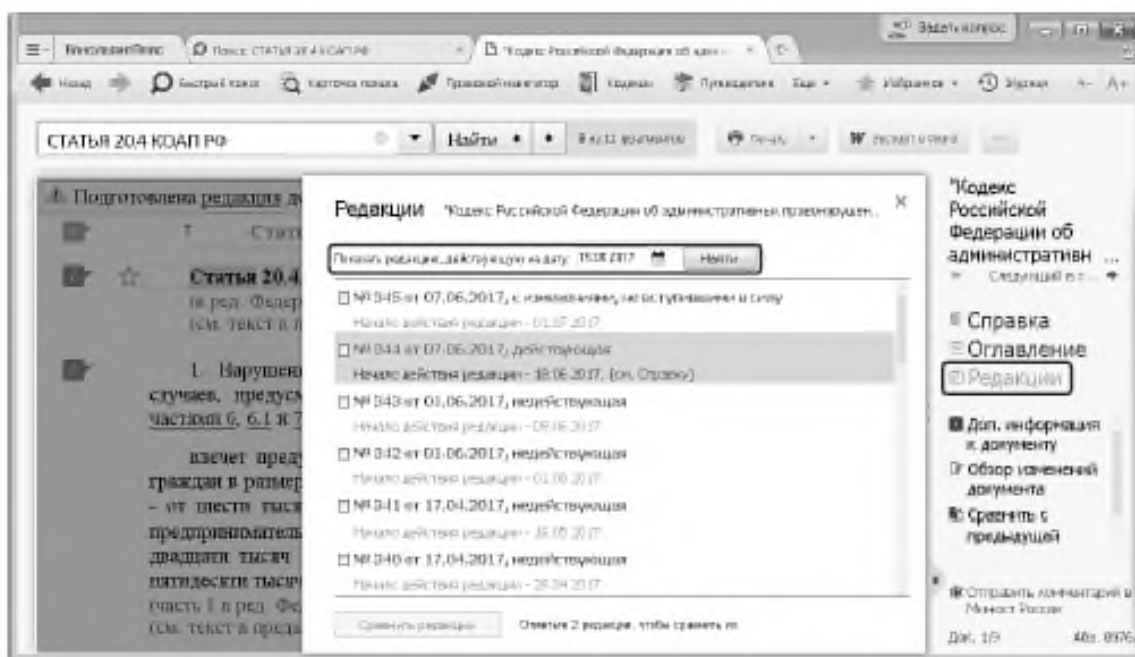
Задать вопрос

КонсультантПлюс | Поиск: СТАТЬЯ 20.4 КОАП РФ | "Кодекс Российской Федерации об адм...

Назад | Быстрый поиск | Карточка поиска | Правовой навигатор | Кодексы | Путеводители | Еще | Избранное | Журнал | А- А+

СТАТЬЯ 20.4 КОАП РФ | Найти | 1 из 11 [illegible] | Печать | Экспорт в Word

Подготовлена редакция д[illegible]

Стат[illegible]

Статья 20.4
(в ред. Федер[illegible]
(см. текст в п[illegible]

1. Нарушен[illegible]
случаев, предусм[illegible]
частями 6, 6.1 и 7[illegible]

влечет пред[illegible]
граждан в размер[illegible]
- от шести тыся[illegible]
предпринимател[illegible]
двадцати тысяч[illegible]
пятидесяти тысяч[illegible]
(часть 1 в ред. Фе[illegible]
(см. текст в пред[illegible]

Редакции "Кодекс Российской Федерации об административных правонарушен...

Показать редакцию, действующую на дату: 15.08.2017 | Найти

№ 345 от 07.06.2017, с изменениями, не вступившими в силу
Начало действия редакции - 01.07.2017

№ 344 от 07.06.2017, действующая
Начало действия редакции - 18.06.2017. (см. Справку)

№ 343 от 01.06.2017, недействующая
Начало действия редакции - 09.06.2017

№ 342 от 01.06.2017, недействующая
Начало действия редакции - 01.06.2017

№ 341 от 17.04.2017, недействующая
Начало действия редакции - 16.05.2017

№ 340 от 17.04.2017, недействующая
Начало действия редакции - 28.04.2017

Сравнить редакции | Отметьте 2 редакции, чтобы сравнить их

"Кодекс Российской Федерации об административн ...
Следующий в с...

Справка
Оглавление
Редакции

Доп. информация к документу
Обзор изменений документа
Сравнить с предыдущей

Отправить комментарий в Минюст России

Док. 1/9 Абз. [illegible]